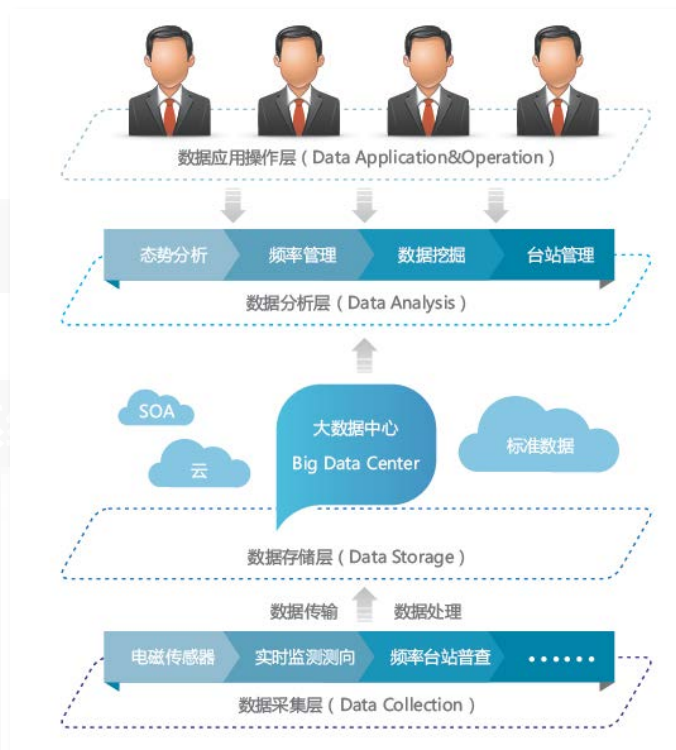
数据应用操作层（Data Application&Operation）

态势分析
频率管理
数据挖掘
台站管理

数据分析层（Data Analysis）

SOA
云
大数据中心
Big Data Center
标准数据

数据存储层（Data Storage）

数据传输
数据处理

电磁传感器
实时监测测向
频率台站普查
• • • • • •

数据采集层（Data Collection）